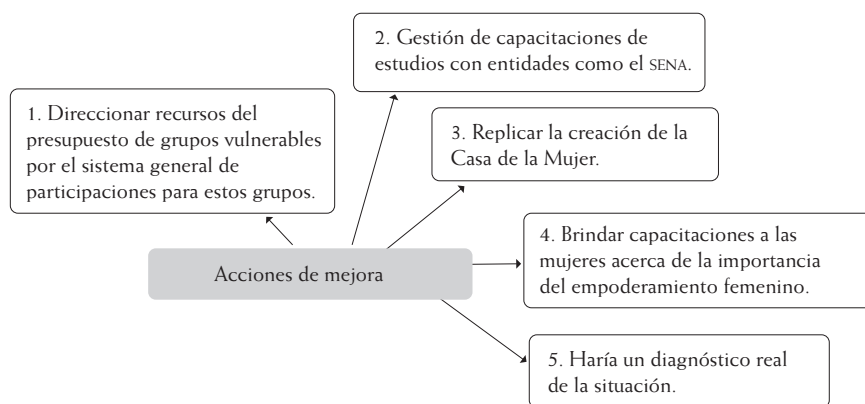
Acciones de mejora

1. Direccionar recursos del presupuesto de grupos vulnerables por el sistema general de participaciones para estos grupos.

2. Gestión de capacitaciones de estudios con entidades como el SENA.

3. Replicar la creación de la Casa de la Mujer.

4. Brindar capacitaciones a las mujeres acerca de la importancia del empoderamiento femenino.

5. Haría un diagnóstico real de la situación.